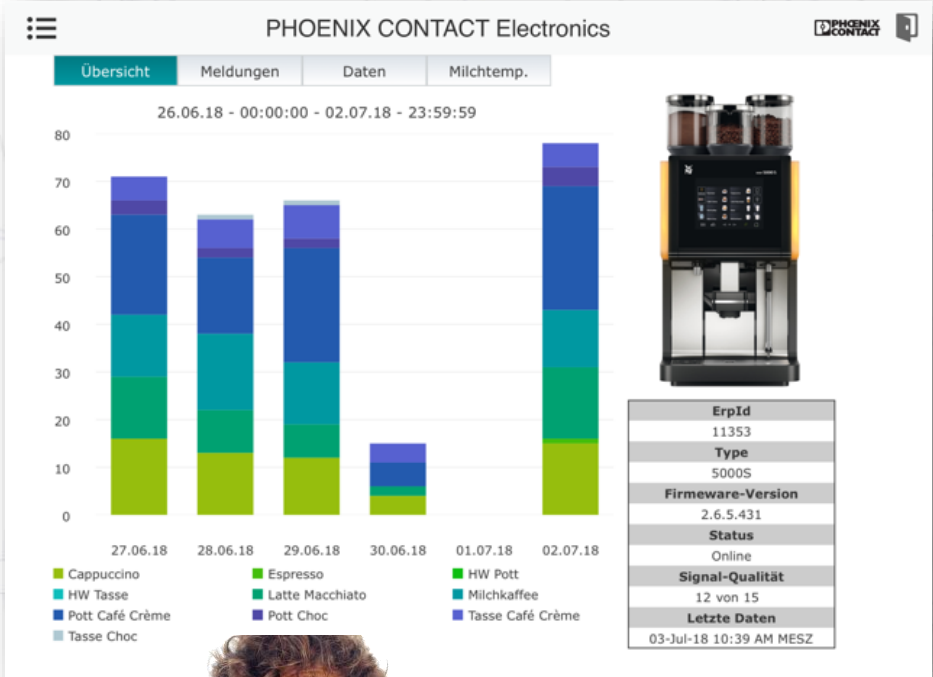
PHOENIX CONTACT Electronics

PHOENIX CONTACT

Übersicht | Meldungen | Daten | Milchtemp.

26.06.18 - 00:00:00 - 02.07.18 - 23:59:59

80
70
60
50
40
30
20
10
0

27.06.18 28.06.18 29.06.18 30.06.18 01.07.18 02.07.18

Cappuccino
Espresso
HW Pott
HW Tasse
Latte Macchiato
Milchkaffee
Pott Café Crème
Pott Choc
Tasse Café Crème
Tasse Choc

| ErpId |
|---|
| 11353 |
| Type |
| 5000S |
| Firmeware-Version |
| 2.6.5.431 |
| Status |
| Online |
| Signal-Qualität |
| 12 von 15 |
| Letzte Daten |
| 03-Jul-18 10:39 AM MESZ |